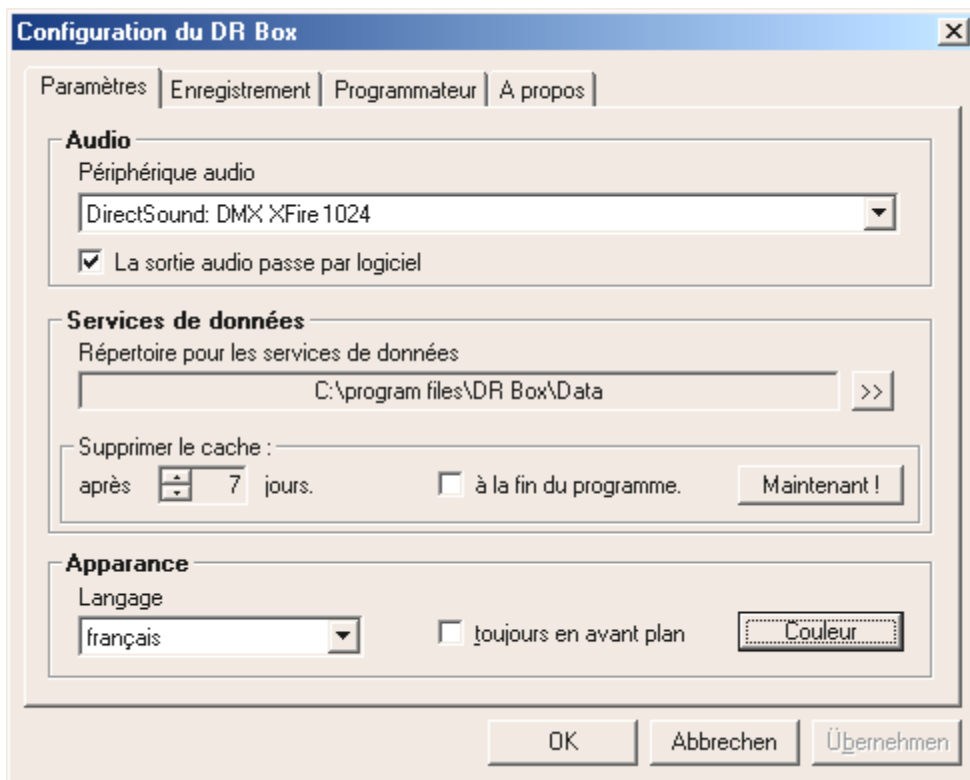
Configuration du DR Box

Paramètres | Enregistrement | Programmateur | A propos

Audio
Périphérique audio
DirectSound: DMX XFire 1024
La sortie audio passe par logiciel

Services de données
Répertoire pour les services de données
C:\program files\DR Box\Data
>>

Supprimer le cache :
après 7 jours.
à la fin du programme.
Maintenant !

Apparance
Langage
français
toujours en avant plan
Couleur

OK
Abbrechen
Übernehmen